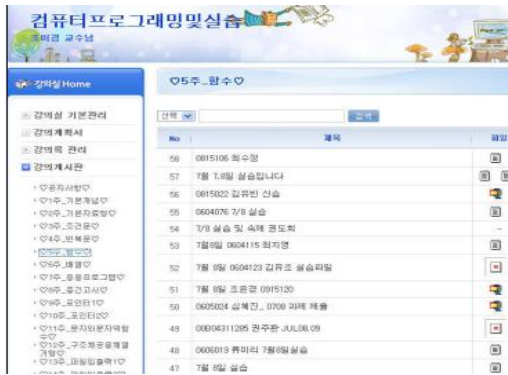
컴퓨터프로그래밍및실습
조미경 교수님

강의실 Home

♡5주_함수♡

강의실 기본관리
강의계획서
강의록 관리
강의게시판

♡공지사항♡
♡1주_기본개념♡
♡2주_기본자료형♡
♡3주_조건문♡
♡4주_반복문♡
♡5주_함수♡
♡6주_배열♡
♡7주_응용프로그램♡
♡8주_중간고사♡
♡9주_포인터♡
♡10주_포인터♡
♡11주_문자와문자열♡
♡12주_구조체공용체열거형♡
♡13주_파일입출력1♡
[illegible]

선택 | 검색

| No | 제목 | 파일 |
|---|---|---|
| 58 | 0815106 최수정 | |
| 57 | 7월 7,8일 실습입니다 | |
| 56 | 0815022 김유빈 신습 | |
| 55 | 0604076 7/8 실습 | |
| 54 | 7/8 실습 및 숙제 권도희 | |
| 53 | 7월8일 0604115 최지영 | |
| 52 | 7월 8일 0604123 김유조 실습파일 | |
| 51 | 7월 8일 조윤경 0915120 | |
| 50 | 0605024 심혜진_ 0708 과제 제출 | |
| 49 | 00B04311285 권주완 JUL08.09 | |
| 48 | 0606019 류미리 7월8일실습 | |
| 47 | 7월 8일 실습 | |